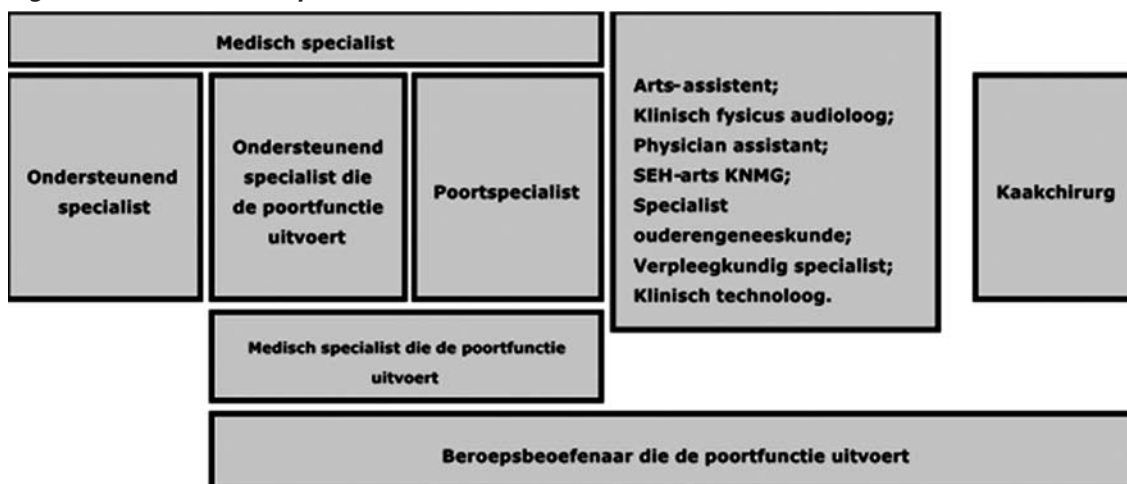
Medisch specialist

Ondersteunend specialist

Ondersteunend specialist die de poortfunctie uitvoert

Poortspecialist

Arts-assistent;
Klinisch fysicus audioloog;
Physician assistant;
SEH-arts KNMG;
Specialist ouderengeneeskunde;
Verpleegkundig specialist;
Klinisch technoloog.

Kaakchirurg

Medisch specialist die de poortfunctie uitvoert

Beroepsbeoefenaar die de poortfunctie uitvoert